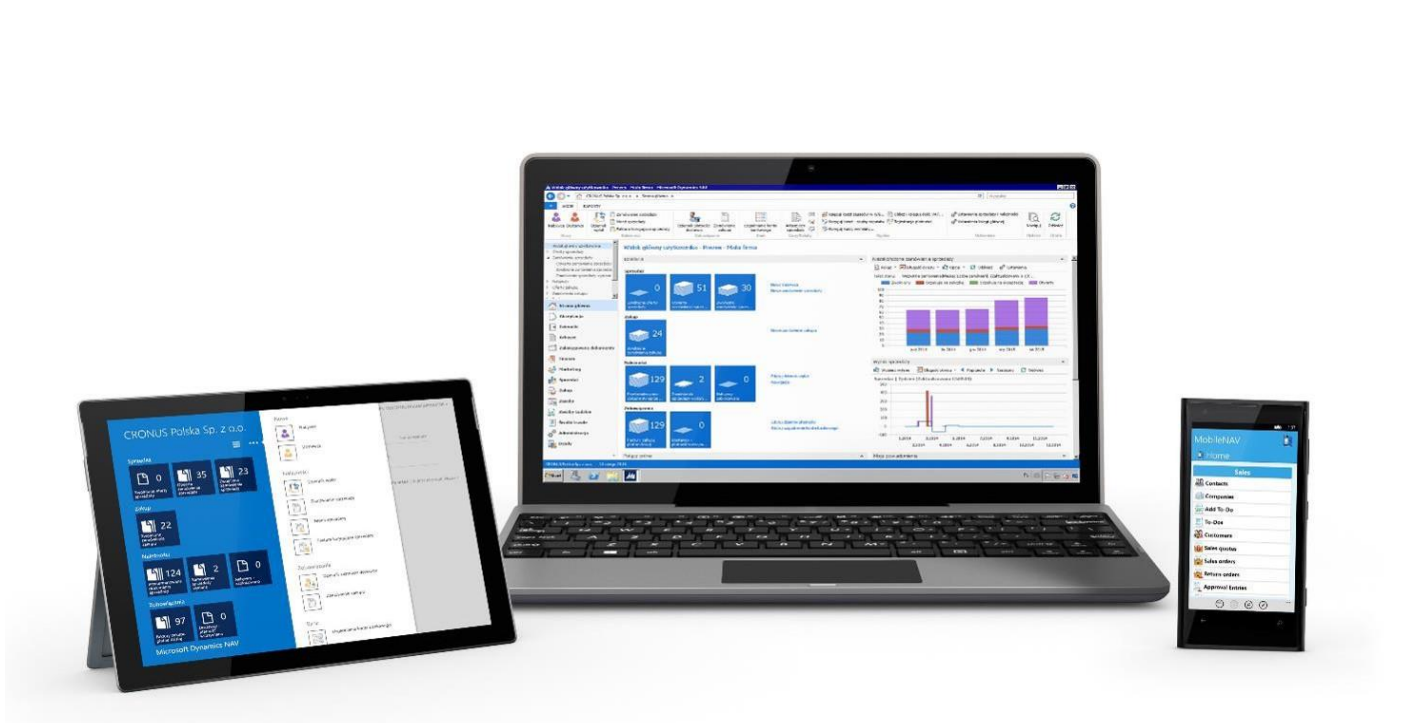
CRONUS Polska Sp. z o.o.

Sprzedaż
0
35
23

Zakup
22

Magazyn
124
2
0

Zobowiązania
97
0

Microsoft Dynamics NAV

Wideok główny użytkownika - Pierwsze - Moja firma

0
51
30

24

129
2
0

129
0

MobileNAV
Home
Sales
Contacts
Companies
Add To-Do
To-Dos
Customers
Sales quotes
Sales orders
Return orders
Approval Entries